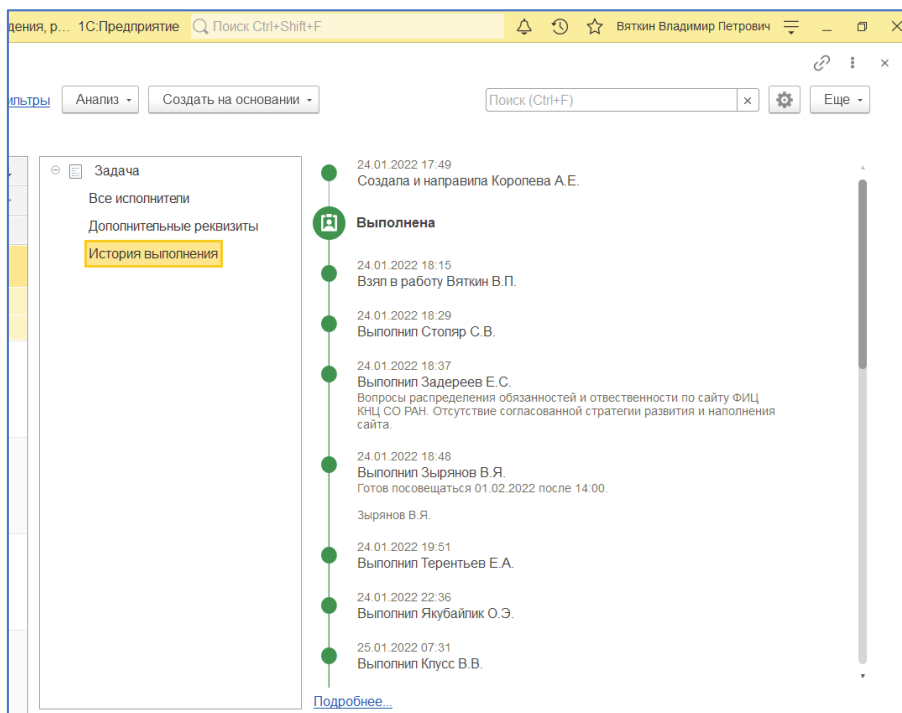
дения, р... 1С:Предприятие Поиск Ctrl+Shift+F Вяткин Владимир Петрович

льтры Анализ Создать на основании Поиск (Ctrl+F) × Еще

Задача
Все исполнители
Дополнительные реквизиты
История выполнения

24.01.2022 17:49
Создала и направила Королева А.Е.

Выполнена

24.01.2022 18:15
Взял в работу Вяткин В.П.

24.01.2022 18:29
Выполнил Столяр С.В.

24.01.2022 18:37
Выполнил Задереев Е.С.
Вопросы распределения обязанностей и ответственности по сайту ФИЦ КНЦ СО РАН. Отсутствие согласованной стратегии развития и наполнения сайта.

24.01.2022 18:48
Выполнил Зырянов В.Я.
Готов посовещаться 01.02.2022 после 14:00.

Зырянов В.Я.

24.01.2022 19:51
Выполнил Терентьев Е.А.

24.01.2022 22:36
Выполнил Якубайлик О.Э.

25.01.2022 07:31
Выполнил Клусс В.В.

Подробнее...